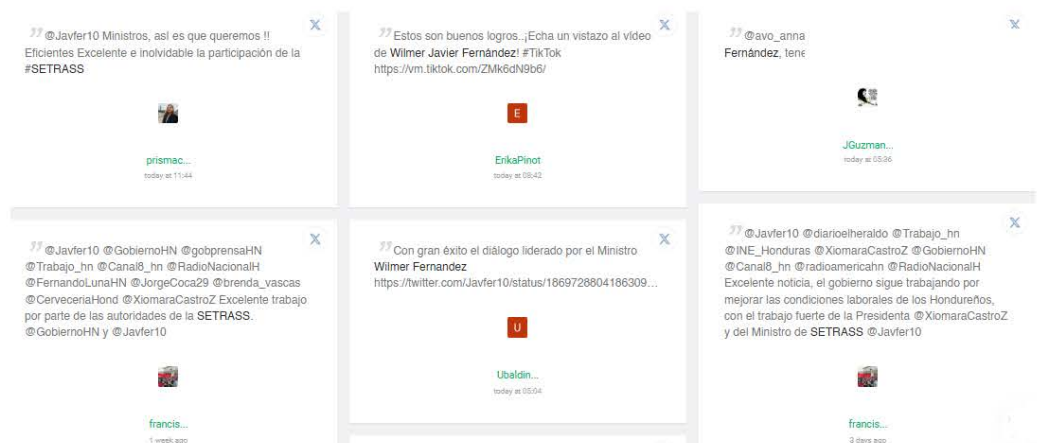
@Javfer10 Ministros, asi es que queremos !! Eficientes Excelente e inolvidable la participación de la #SETRASS

prismac...
today at 11:44

X

Estos son buenos logros..¡Echa un vistazo al vídeo de Wilmer Javier Fernández! #TikTok https://vm.tiktok.com/ZMk6dN9b6/

E

ErikaPinot
today at 09:42

X

@avo_anna Fernández, tene

JGuzman...
today at 05:36

X

@Javfer10 @GobiernoHN @gobprensaHN @Trabajo_hn @Canal8_hn @RadioNacionalH @FernandoLunaHN @JorgeCoca29 @brenda_vascas @CerveceriaHond @XiomaraCastroZ Excelente trabajo por parte de las autoridades de la SETRASS. @GobiernoHN y @Javfer10

francis...
1 week ago

X

Con gran éxito el diálogo liderado por el Ministro Wilmer Fernandez https://twitter.com/Javfer10/status/1869728804186309...

U

Ubaldin...
today at 05:04

X

@Javfer10 @diarioelheraldo @Trabajo_hn @INE_Honduras @XiomaraCastroZ @GobiernoHN @Canal8_hn @radioamericahn @RadioNacionalH Excelente noticia, el gobierno sigue trabajando por mejorar las condiciones laborales de los Hondureños, con el trabajo fuerte de la Presidenta @XiomaraCastroZ y del Ministro de SETRASS @Javfer10

francis...
3 days ago

X